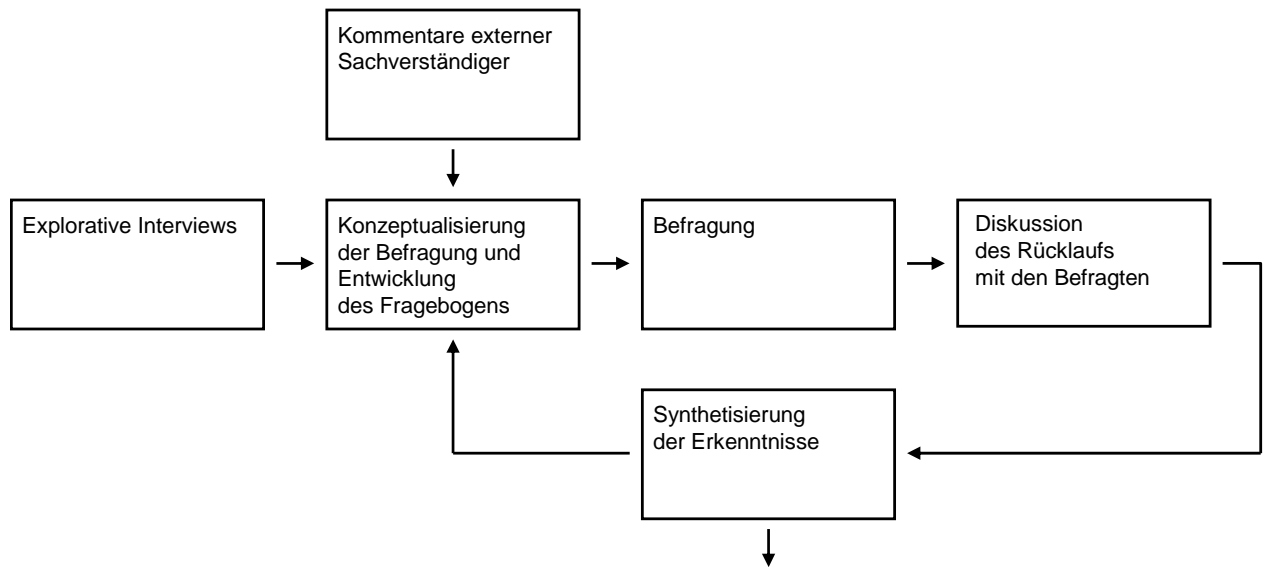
Kommentare externer Sachverständiger

Explorative Interviews

Konzeptualisierung der Befragung und Entwicklung des Fragebogens

Befragung

Diskussion des Rücklaufs mit den Befragten

Synthetisierung der Erkenntnisse